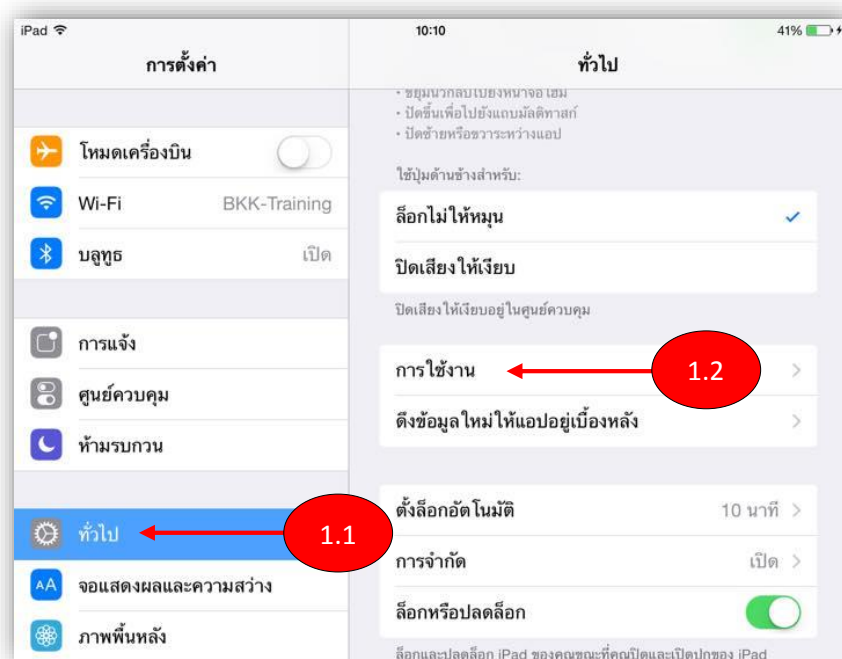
iPad

10:10

41%

การตั้งค่า

ทั่วไป

• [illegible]
• ปัดขึ้นเพื่อไปยังแถบมัลติทาสก์
• ปัดซ้ายหรือขวาระหว่างแอป

โหมดเครื่องบิน

Wi-Fi BKK-Training

บลูทูธ เปิด

ใช้ปุ่มด้านข้างสำหรับ:

ล็อกไม่ให้หมุน ✓

ปิดเสียงให้เงียบ

ปิดเสียงให้เงียบอยู่ในศูนย์ควบคุม

การแจ้ง

ศูนย์ควบคุม

ห้ามรบกวน

การใช้งาน

1.2

ดึงข้อมูลใหม่ให้แอปอยู่เบื้องหลัง

ทั่วไป

1.1

จอแสดงผลและความสว่าง

ภาพพื้นหลัง

ตั้งล็อกอัตโนมัติ 10 นาที

การจำกัด เปิด

ล็อกหรือปลดล็อก

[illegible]